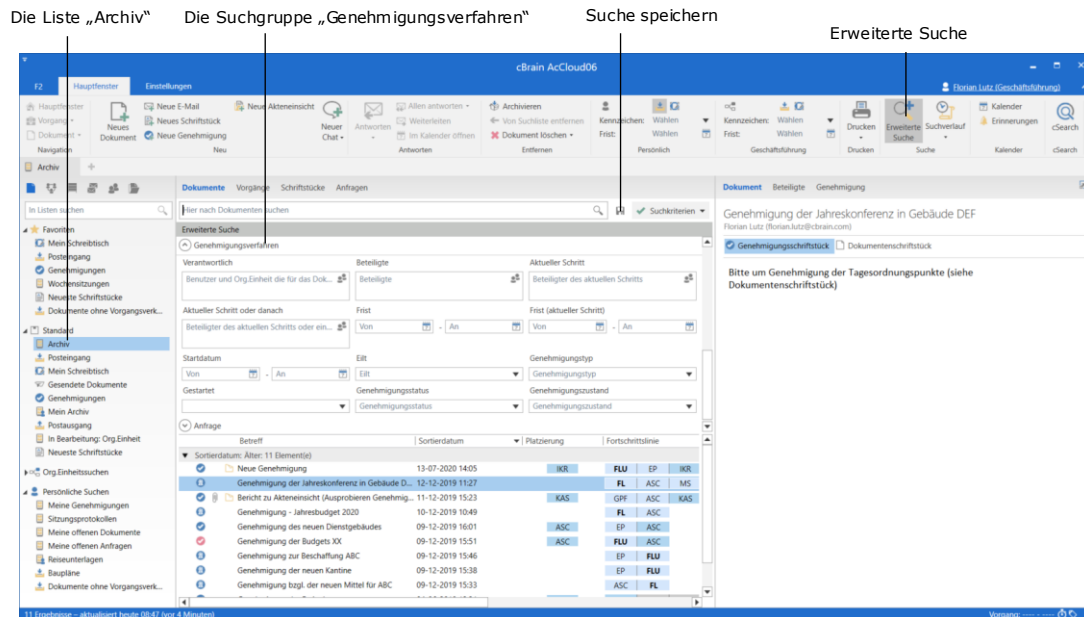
Die Liste „Archiv“   Die Suchgruppe „Genehmigungsverfahren“   Suche speichern   Erweiterte Suche

cBrain AcCloud06

F2   Hauptfenster   Einstellungen   Florian Lutz (Geschäftsführung)

Hauptfenster   Vorgang   Dokument   Navigation
Neues Dokument   Neue E-Mail   Neues Schriftstück   Neue Genehmigung   Neue Akteneinsicht   Neu
Neuer Chat   Antworten   Allen antworten   Weiterleiten   Im Kalender öffnen   Antworten
Archivieren   Von Suchliste entfernen   Dokument löschen   Entfernen
Kennzeichen: Wählen   Frist: Wählen   Persönlich
Kennzeichen: Wählen   Frist: Wählen   Geschäftsführung
Drucken   Drucken
Erweiterte Suche   Suchverlauf   Suche
Kalender   Erinnerungen   Kalender
cSearch   cSearch

Archiv

In Listen suchen
Favoriten
Mein Schreibtisch
Posteingang
Genehmigungen
Wochensitzungen
Neueste Schriftstücke
Dokumente ohne Vorgangsverk...
Standard
Archiv
Posteingang
Mein Schreibtisch
Gesendete Dokumente
Genehmigungen
Mein Archiv
Postausgang
In Bearbeitung: Org.Einheit
Neueste Schriftstücke
Org.Einheitssuchen
Persönliche Suchen
Meine Genehmigungen
Sitzungsprotokollen
Meine offenen Dokumente
Meine offenen Anfragen
Reiseunterlagen
Baupläne
Dokumente ohne Vorgangsverk...

Dokumente   Vorgänge   Schriftstücke   Anfragen
Hier nach Dokumenten suchen   Suchkriterien
Erweiterte Suche
Genehmigungsverfahren
Verantwortlich: Benutzer und Org.Einheit die für das Dok...
Beteiligte: Beteiligte
Aktueller Schritt: Beteiligter des aktuellen Schritts
Aktueller Schritt oder danach: Beteiligter des aktuellen Schritts oder ein...
Frist: Von - An
Frist (aktueller Schritt): Von - An
Startdatum: Von - An
Eilt: Eilt
Genehmigungstyp: Genehmigungstyp
Gestartet
Genehmigungsstatus: Genehmigungsstatus
Genehmigungszustand: Genehmigungszustand
Anfrage

| Betreff | Sortierdatum | Platzierung | Fortschrittslinie |
|---|---|---|---|
| Sortierdatum: Älter: 11 Element(e) | | | |
| Neue Genehmigung | 13-07-2020 14:05 | IKR | FLU EP IKR |
| Genehmigung der Jahreskonferenz in Gebäude D... | 12-12-2019 11:27 | | FL ASC MS |
| Bericht zu Akteneinsicht (Ausprobieren Genehmig... | 11-12-2019 15:23 | KAS | GPF ASC KAS |
| Genehmigung - Jahresbudget 2020 | 10-12-2019 10:49 | | FL ASC |
| Genehmigung des neuen Dienstgebäudes | 09-12-2019 16:01 | ASC | EP ASC |
| Genehmigung der Budgets XX | 09-12-2019 15:51 | ASC | FLU ASC |
| Genehmigung zur Beschaffung ABC | 09-12-2019 15:46 | | EP FLU |
| Genehmigung der neuen Kantine | 09-12-2019 15:38 | | EP FLU |
| Genehmigung bzgl. der neuen Mittel für ABC | 09-12-2019 15:33 | | ASC FL |

Dokument   Beteiligte   Genehmigung
Genehmigung der Jahreskonferenz in Gebäude DEF
Florian Lutz (florian.lutz@cbrain.com)
Genehmigungsschriftstück   Dokumentenschriftstück
Bitte um Genehmigung der Tagesordnungspunkte (siehe Dokumentenschriftstück)

11 Ergebnisse – aktualisiert heute 08:47 (vor 4 Minuten)   Vorgang: